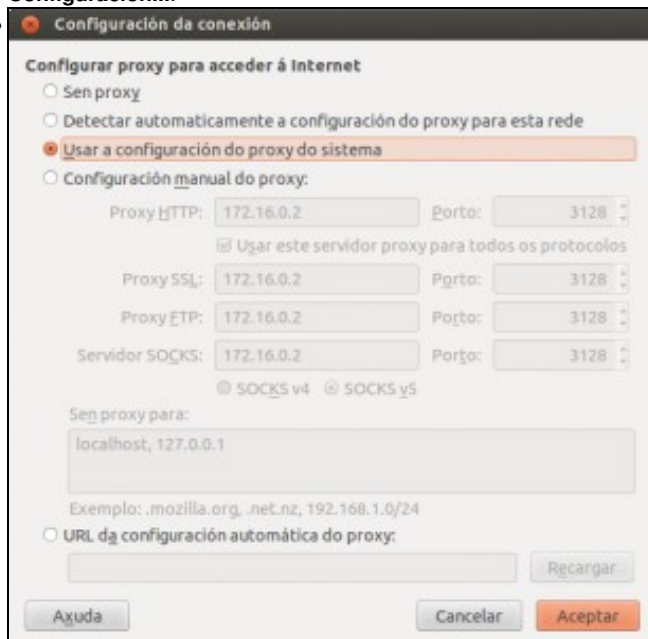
Configuración...

Configuración da conexión

Configurar proxy para acceder á Internet

Sen proxy

Detectar automaticamente a configuración do proxy para esta rede

Usar a configuración do proxy do sistema

Configuración manual do proxy:

Proxy HTTP: 172.16.0.2 Porto: 3128

Usar este servidor proxy para todos os protocolos

Proxy SSL: 172.16.0.2 Porto: 3128

Proxy FTP: 172.16.0.2 Porto: 3128

Servidor SOCKS: 172.16.0.2 Porto: 3128

SOCKS v4 SOCKS v5

Sen proxy para:

localhost, 127.0.0.1

Exemplo: .mozilla.org, .net.nz, 192.168.1.0/24

URL da configuración automática do proxy:

Recargar

Axuda

Cancelar

Aceptar